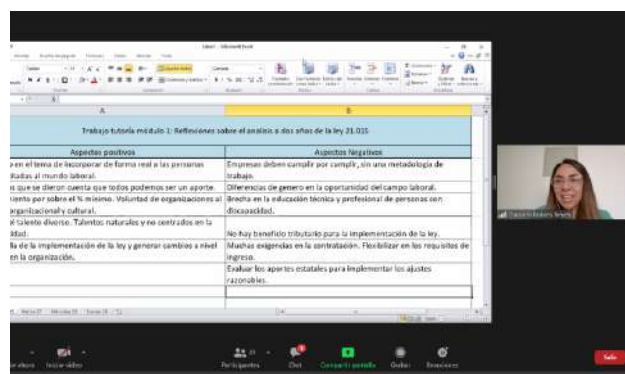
Libro1 - Microsoft Excel

A

B

Trabajo tutoría módulo 1: Reflexiones sobre el análisis a dos años de la ley 21.015

| Aspectos positivos | Aspectos Negativos |
|---|---|
| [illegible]e en el tema de incorporar de forma real a las personas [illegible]itadas al mundo laboral. | Empresas deben cumplir por cumplir, sin una metodología de trabajo. |
| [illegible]s que se dieron cuenta que todos podemos ser un aporte. | Diferencias de genero en la oportunidad del campo laboral. |
| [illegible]iento por sobre el % mínimo. Voluntad de organizaciones al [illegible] organizacional y cultural. | Brecha en la educación técnica y profesional de personas con discapacidad. |
| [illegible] talento diverso. Talentos naturales y no centrados en la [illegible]idad. | No hay beneficio tributario para la implementación de la ley. |
| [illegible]a de la implementación de la ley y generar cambios a nivel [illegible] en la organización. | Muchas exigencias en la contratación. Flexibilizar en los requisitos de ingreso. |
| | Evaluar los aportes estatales para implementar los ajustes razonables. |

Claudia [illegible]

Iniciar video

Participantes

Chat

Compartir pantalla

Grabar

Reacciones

Salir